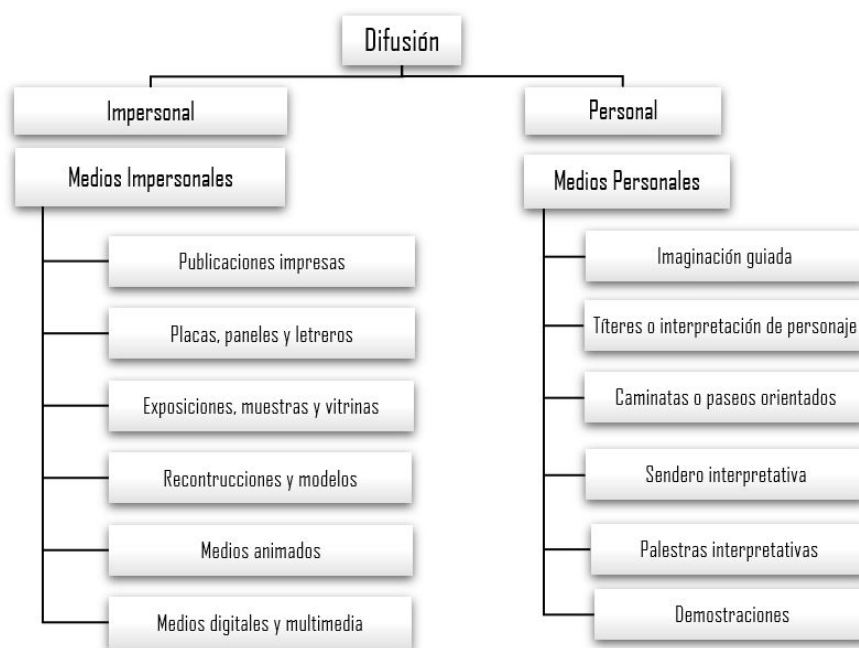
Difusión

Impersonal

Medios Impersonales

Publicaciones impresas

Placas, paneles y letreros

Exposiciones, muestras y vitrinas

Recontrucciones y modelos

Medios animados

Medios digitales y multimedia

Personal

Medios Personales

Imaginación guiada

Títeres o interpretación de personaje

Caminatas o paseos orientados

Sendero interpretativa

Palestras interpretativas

Demostraciones